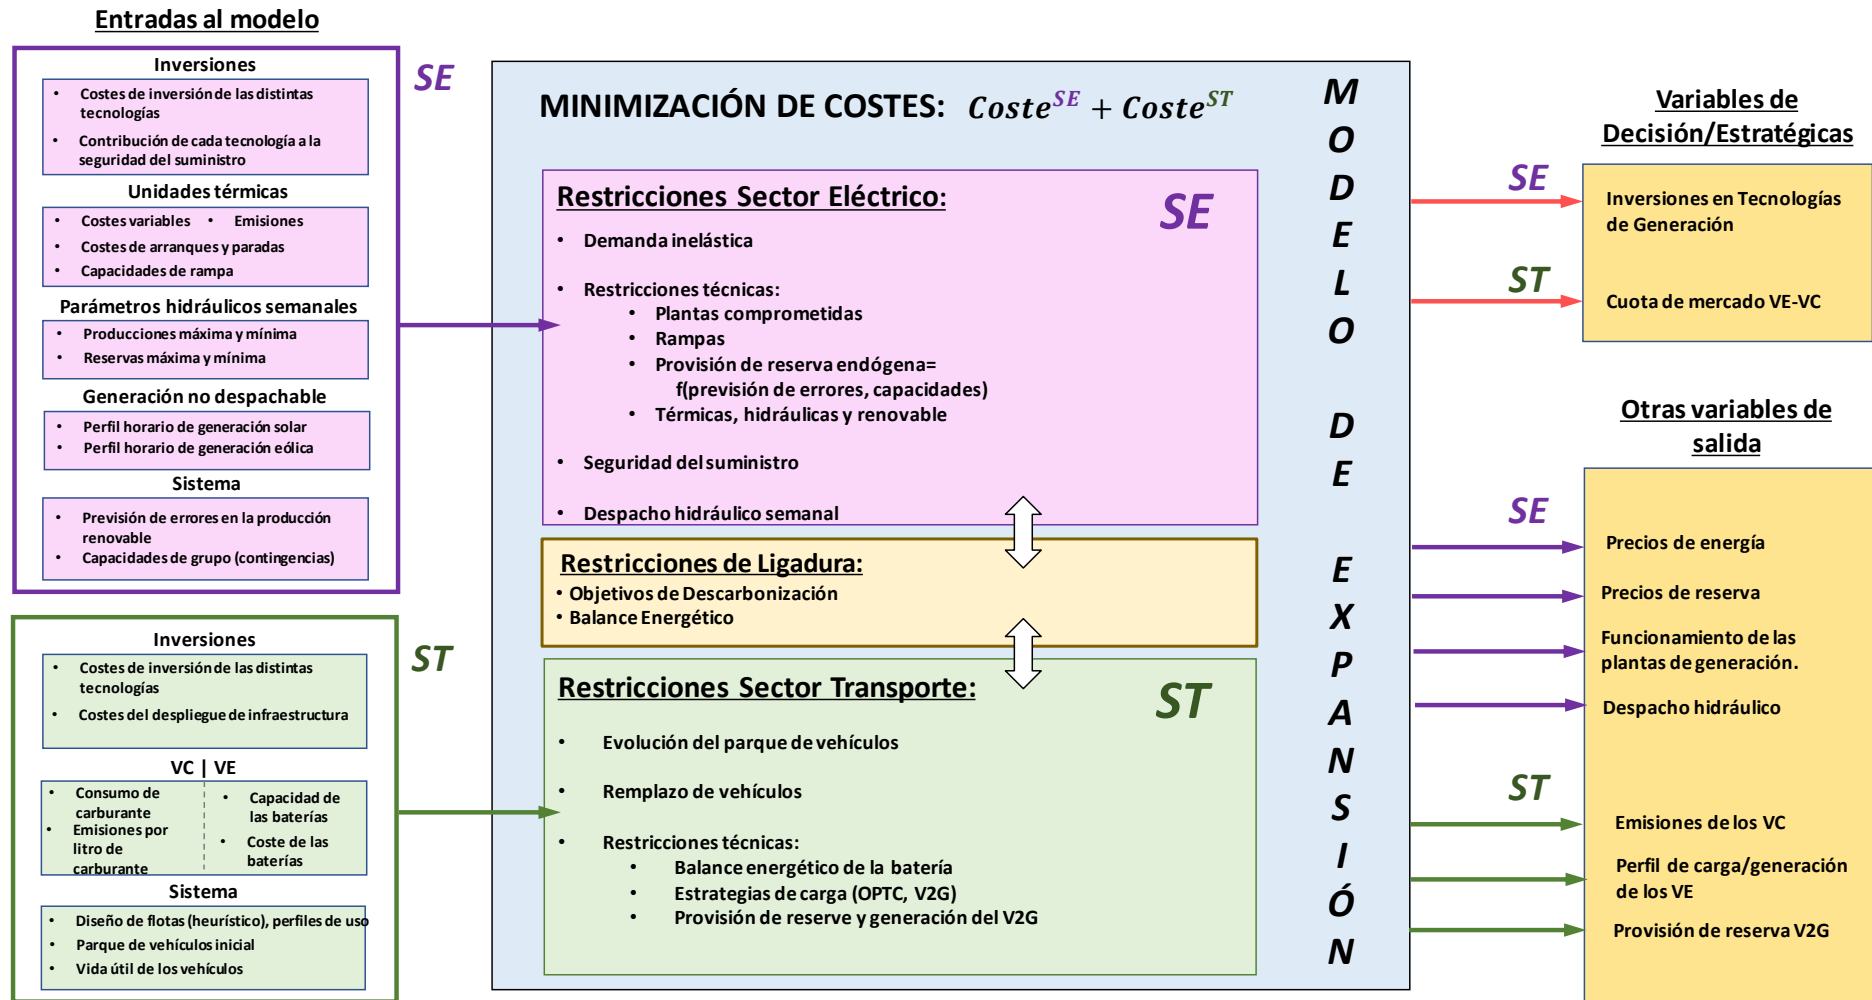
Entradas al modelo

Inversiones
• Costes de inversión de las distintas tecnologías
• Contribución de cada tecnología a la seguridad del suministro

Unidades térmicas
• Costes variables • Emisiones
• Costes de arranques y paradas
• Capacidades de rampa

Parámetros hidráulicos semanales
• Producciones máxima y mínima
• Reservas máxima y mínima

Generación no despachable
• Perfil horario de generación solar
• Perfil horario de generación eólica

Sistema
• Previsión de errores en la producción renovable
• Capacidades de grupo (contingencias)

SE

Inversiones
• Costes de inversión de las distintas tecnologías
• Costes del despliegue de infraestructura

VC | VE
• Consumo de carburante
• Emisiones por litro de carburante
• Capacidad de las baterías
• Coste de las baterías

Sistema
• Diseño de flotas (heurístico), perfiles de uso
• Parque de vehículos inicial
• Vida útil de los vehículos

ST

MINIMIZACIÓN DE COSTES: $Coste^{SE} + Coste^{ST}$

Restricciones Sector Eléctrico:
SE
• Demanda inelástica
• Restricciones técnicas:
  • Plantas comprometidas
  • Rampas
  • Provisión de reserva endógena= f(previsión de errores, capacidades)
  • Térmicas, hidráulicas y renovable
• Seguridad del suministro
• Despacho hidráulico semanal

Restricciones de Ligadura:
• Objetivos de Descarbonización
• Balance Energético

Restricciones Sector Transporte:
ST
• Evolución del parque de vehículos
• Remplazo de vehículos
• Restricciones técnicas:
  • Balance energético de la batería
  • Estrategias de carga (OPTC, V2G)
  • Provisión de reserve y generación del V2G

MODELO DE EXPANSIÓN

Variables de Decisión/Estratégicas
SE
Inversiones en Tecnologías de Generación
ST
Cuota de mercado VE-VC

Otras variables de salida
SE
Precios de energía
Precios de reserva
Funcionamiento de las plantas de generación.
Despacho hidráulico
ST
Emisiones de los VC
Perfil de carga/generación de los VE
Provisión de reserva V2G